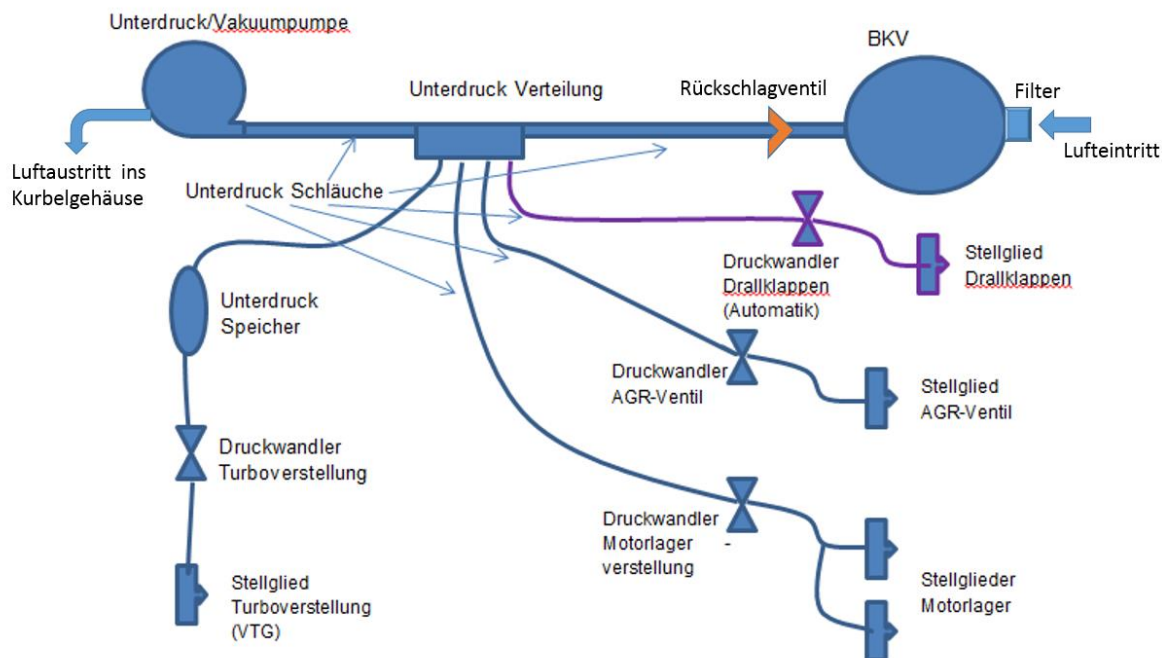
Unterdruck/Vakuumpumpe

BKV

Unterdruck Verteilung

Rückschlagventil

Filter

Lufteintritt

Luftaustritt ins Kurbelgehäuse

Unterdruck Schläuche

Druckwandler Drallklappen (Automatik)

Stellglied Drallklappen

Unterdruck Speicher

Druckwandler AGR-Ventil

Stellglied AGR-Ventil

Druckwandler Turboverstellung

Druckwandler Motorlager - verstellung

Stellglied Turboverstellung (VTG)

Stellglieder Motorlager